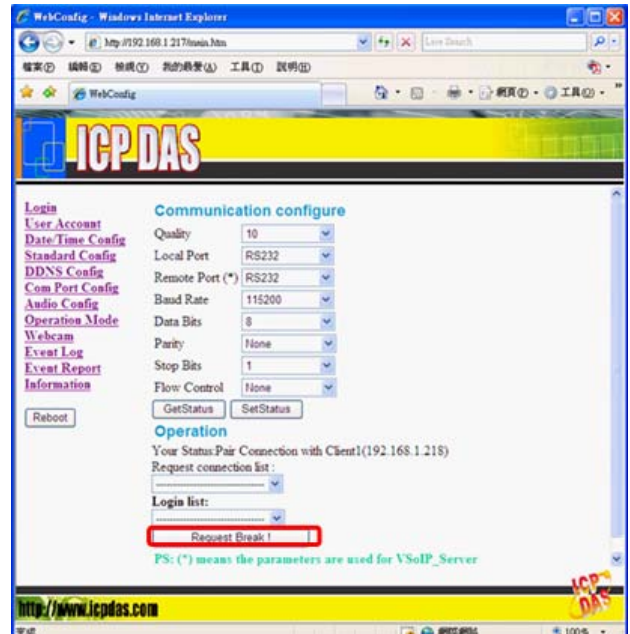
WebConfig - Windows Internet Explorer

http://192.168.1.217/main.htm

Live Search

檔案(F) 編輯(E) 檢視(V) 我的最愛(A) 工具(T) 說明(H)

WebConfig

網頁(P) 工具(O)

ICP DAS

Login
User Account
Date/Time Config
Standard Config
DDNS Config
Com Port Config
Audio Config
Operation Mode
Webcam
Event Log
Event Report
Information

Reboot

Communication configure

| | |
|---|---|
| Quality | 10 |
| Local Port | RS232 |
| Remote Port (*) | RS232 |
| Baud Rate | 115200 |
| Data Bits | 8 |
| Parity | None |
| Stop Bits | 1 |
| Flow Control | None |

GetStatus SetStatus

Operation

Your Status:Pair Connection with Client1(192.168.1.218)

Request connection list :

Login list:

Request Break !

PS: (*) means the parameters are used for VSoIP_Server

http://www.icpdas.com

ICP DAS

完成

網際網路

100%